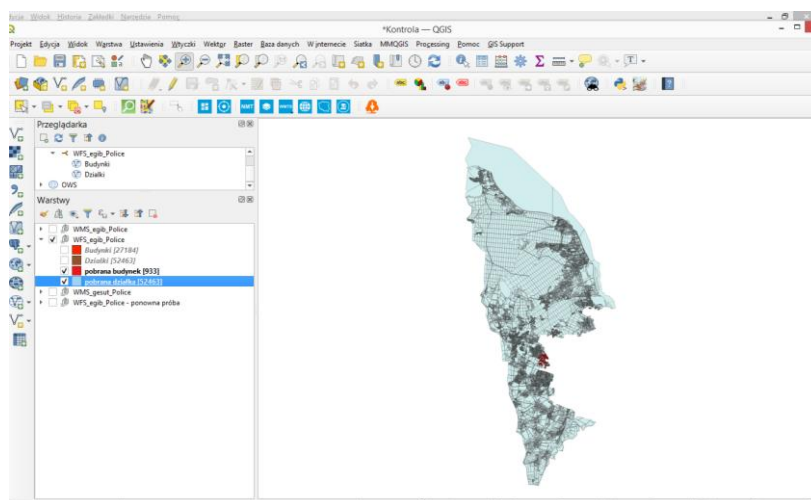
Edycja Widok Historia Zakładki Narzędzia Pomoc

*Kontrola — QGIS

Projekt Edycja Widok Warstwa Ustawienia Wtyczki Wektor Raster Baza danych W internecie Siatka MMQGIS Processing Pomoc GIS Support

Przeglądarka

WFS_egib_Police
Budynki
Działki
OWS

Warstwy

WMS_egib_Police
WFS_egib_Police
Budynki [27184]
Działki [52463]
pobrana budynek [933]
pobrana działka [52463]
WMS_gesut_Police
WFS_egib_Police - ponowna próba